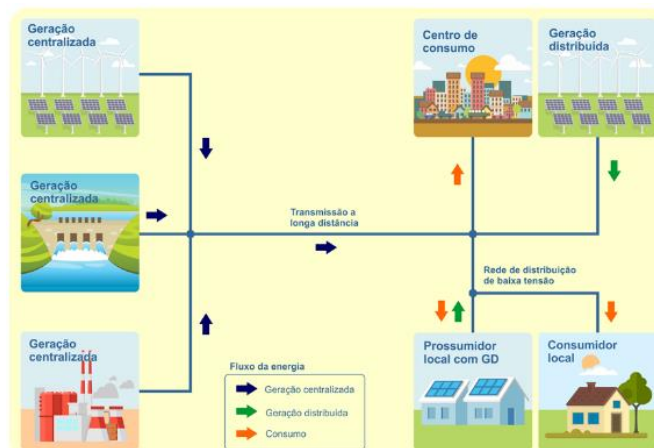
Geração centralizada

Geração centralizada

Geração centralizada

Centro de consumo

Geração distribuída

Transmissão a longa distância

Rede de distribuição de baixa tensão

Prossumidor local com GD

Consumidor local

Fluxo da energia

Geração centralizada

Geração distribuída

Consumo